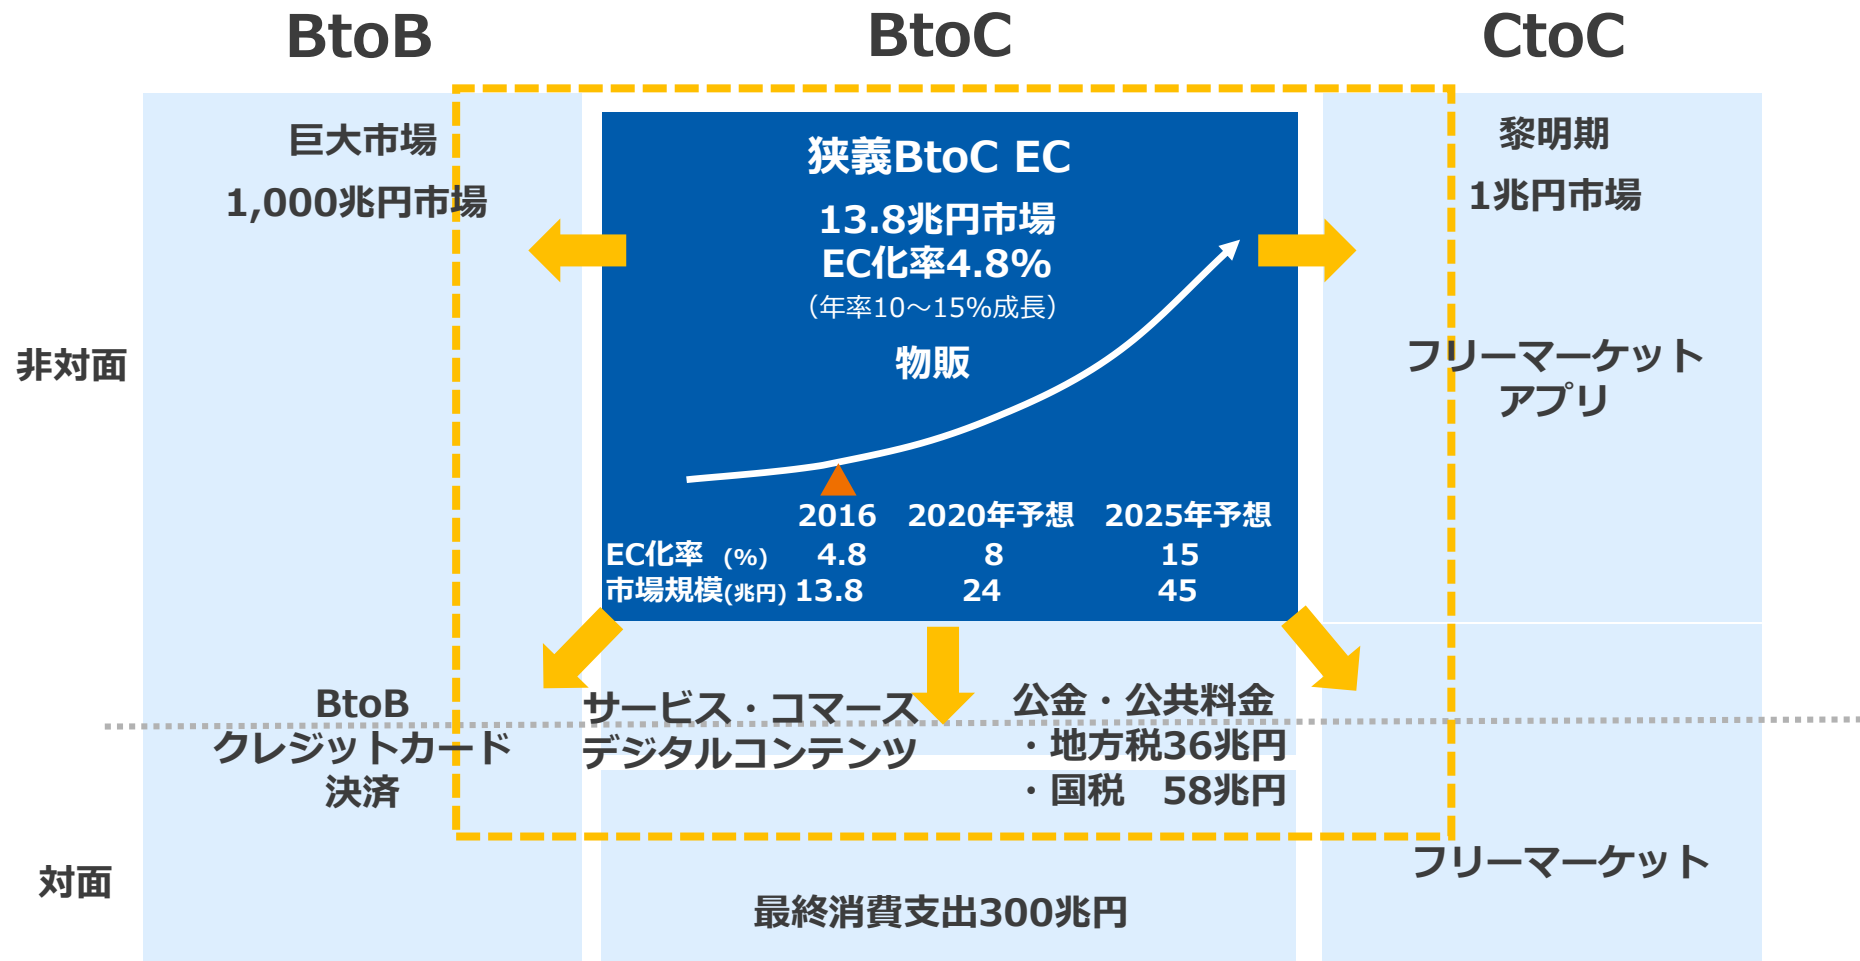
BtoB

BtoC

CtoC

巨大市場
1,000兆円市場

狭義BtoC EC
13.8兆円市場
EC化率4.8%
（年率10～15%成長）
物販

| | 2016 | 2020年予想 | 2025年予想 |
|---|---|---|---|
| EC化率 (%) | 4.8 | 8 | 15 |
| 市場規模(兆円) | 13.8 | 24 | 45 |

黎明期
1兆円市場

非対面

フリーマーケット
アプリ

BtoB
クレジットカード
決済

サービス・コマース
デジタルコンテンツ

公金・公共料金
・地方税36兆円
・国税　58兆円

対面

フリーマーケット

最終消費支出300兆円